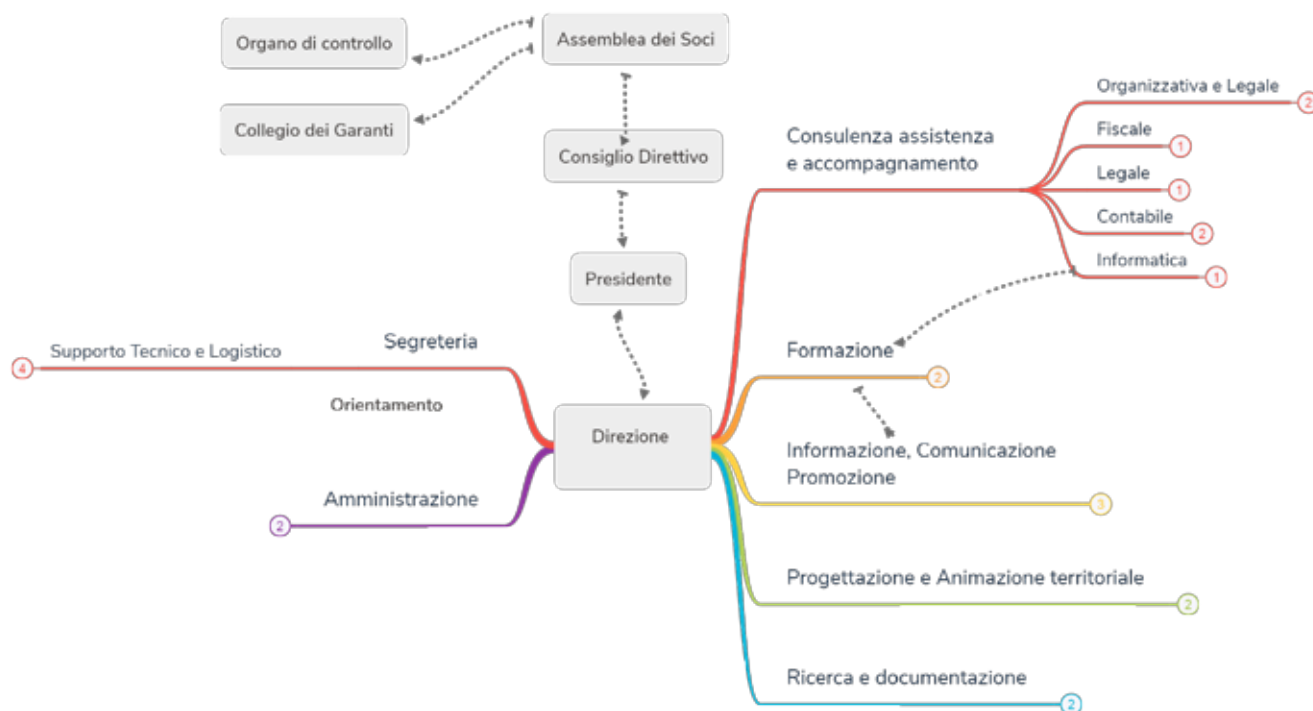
Organo di controllo

Assemblea dei Soci

Collegio dei Garanti

Consiglio Direttivo

Presidente

Consulenza assistenza e accompagnamento

Organizzativa e Legale
2

Fiscale
1

Legale
1

Contabile
2

Informatica
1

Formazione
2

Segreteria

Supporto Tecnico e Logistico
4

Orientamento

Direzione

Informazione, Comunicazione Promozione
3

Amministrazione
2

Progettazione e Animazione territoriale
2

Ricerca e documentazione
2